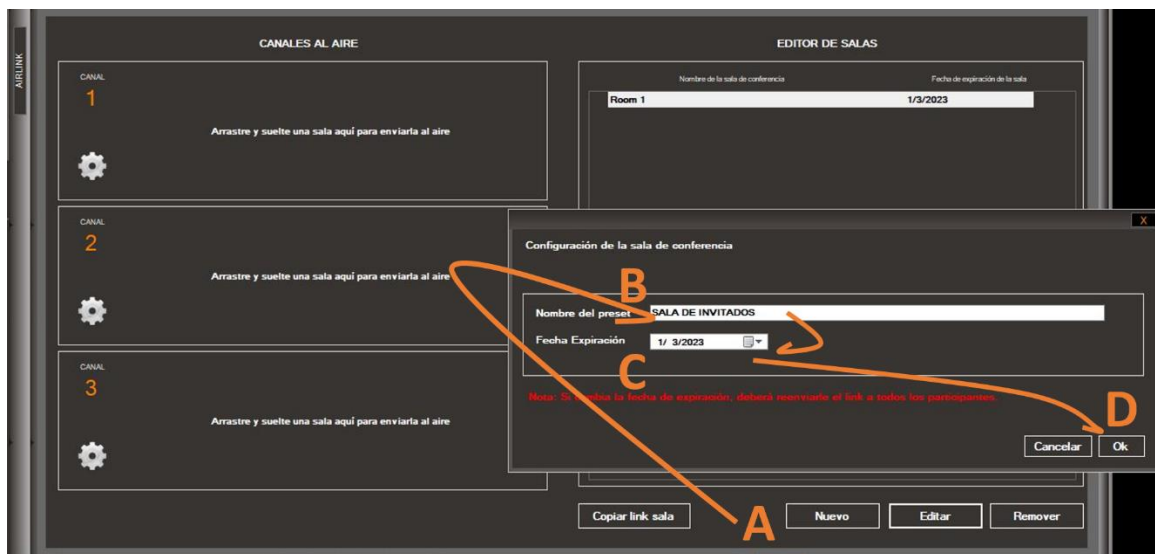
AIRLINK

CANALES AL AIRE

CANAL
1
Arrastre y suelte una sala aquí para enviarla al aire

CANAL
2
Arrastre y suelte una sala aquí para enviarla al aire

CANAL
3
Arrastre y suelte una sala aquí para enviarla al aire

EDITOR DE SALAS

Nombre de la sala de conferencia
Fecha de expiración de la sala

| Room 1 | 1/3/2023 |
|---|---|

X

Configuración de la sala de conferencia

B

Nombre del preset SALA DE INVITADOS

Fecha Expiración 1/ 3/2023

C

Nota: Si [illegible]bia la fecha de expiración, deberá reenviarle el link a todos los parti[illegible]pantes.

D

Cancelar Ok

Copiar link sala

A

Nuevo Editar Remover